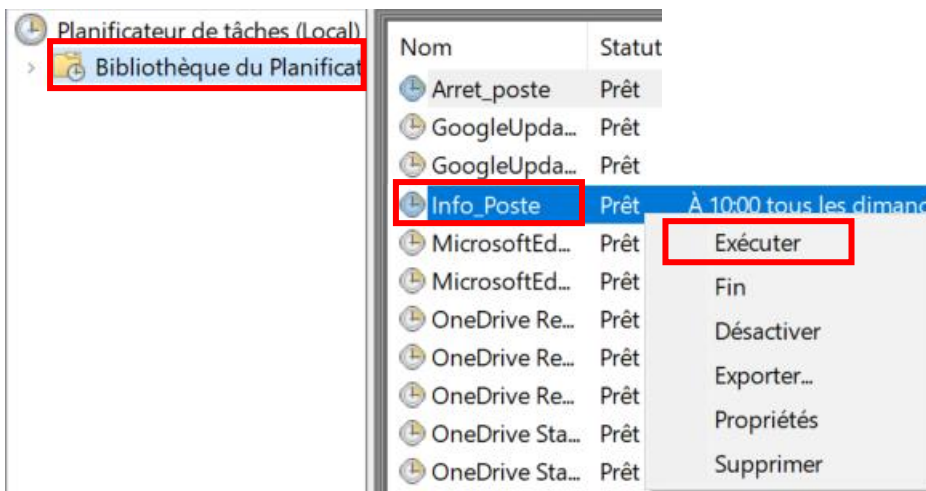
Planificateur de tâches (Local)
Bibliothèque du Planificat

| Nom | Statut | |
|---|---|---|
| Arret_poste | Prêt | |
| GoogleUpda... | Prêt | |
| GoogleUpda... | Prêt | |
| Info_Poste | Prêt | À 10:00 tous les dimanc |
| MicrosoftEd... | Prêt | |
| MicrosoftEd... | Prêt | |
| OneDrive Re... | Prêt | |
| OneDrive Re... | Prêt | |
| OneDrive Re... | Prêt | |
| OneDrive Sta... | Prêt | |
| OneDrive Sta... | Prêt | |

Exécuter
Fin
Désactiver
Exporter...
Propriétés
Supprimer